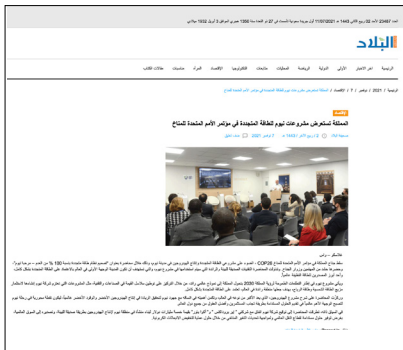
البلاد

الرئيسية | آخر الأخبار | الأولى | الدولية | الرياضية | المحليات | منوعات | الاقتصاد | التكنولوجيا | الإقتصاد | المرأة | منصات | مقالات الكتاب

الرئيسية / 2021 / نوفمبر / 1 / المملكة تستعرض مشروعات نيوم للطاقة المتجددة في مؤتمر الأمم المتحدة للمناخ

الإقتصاد

المملكة تستعرض مشروعات نيوم للطاقة المتجددة في مؤتمر الأمم المتحدة للمناخ

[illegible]